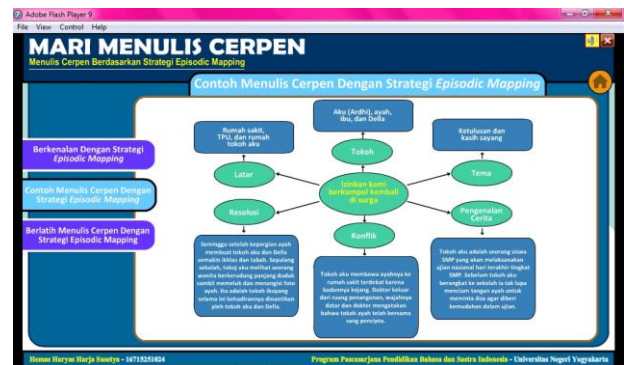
Adobe Flash Player 9
File View Control Help

MARI MENULIS CERPEN
Menulis Cerpen Berdasarkan Strategi Episodic Mapping

Contoh Menulis Cerpen Dengan Strategi Episodic Mapping

Berkenalan Dengan Strategi Episodic Mapping

Contoh Menulis Cerpen Dengan Strategi Episodic Mapping

Berlatih Menulis Cerpen Dengan Strategi Episodic Mapping

Aku (Ardhi), ayah, ibu, dan Della

Rumah sakit, TPU, dan rumah tokoh aku

Ketulusan dan kasih sayang

Tokoh

Latar

Izinkan kami berkumpul kembali di surga

Tema

Resolusi

Pengenalan Cerita

Konflik

Seminggu setelah kepergian ayah membuat tokoh aku dan Della semakin ikhlas dan tabah. Sepulang sekolah, tokoh aku melihat seorang wanita berkerudung panjang duduk sambil memeluk dan menangisi foto ayah. Itu adalah tokoh ibuyang selama ini kehadirannya dinantikan oleh tokoh aku dan Della.

Tokoh aku membawa ayahnya ke rumah sakit terdekat karena badannya kejang. Dokter keluar dari ruang penanganan, wajahnya datar dan dokter mengatakan bahwa tokoh ayah telah bersama sang pencipta.

Tokoh aku adalah seorang siswa SMP yang akan melaksanakan ujian nasional hari terakhir tingkat SMP. Sebelum tokoh aku berangkat ke sekolah ia tak lupa mencium tangan ayah untuk meminta doa agar diberi kemudahan dalam ujian.

Hemas Haryas Harja Susetya - 16715251024

Program Pascasarjana Pendidikan Bahasa dan Sastra Indonesia - Universitas Negeri Yogyakarta